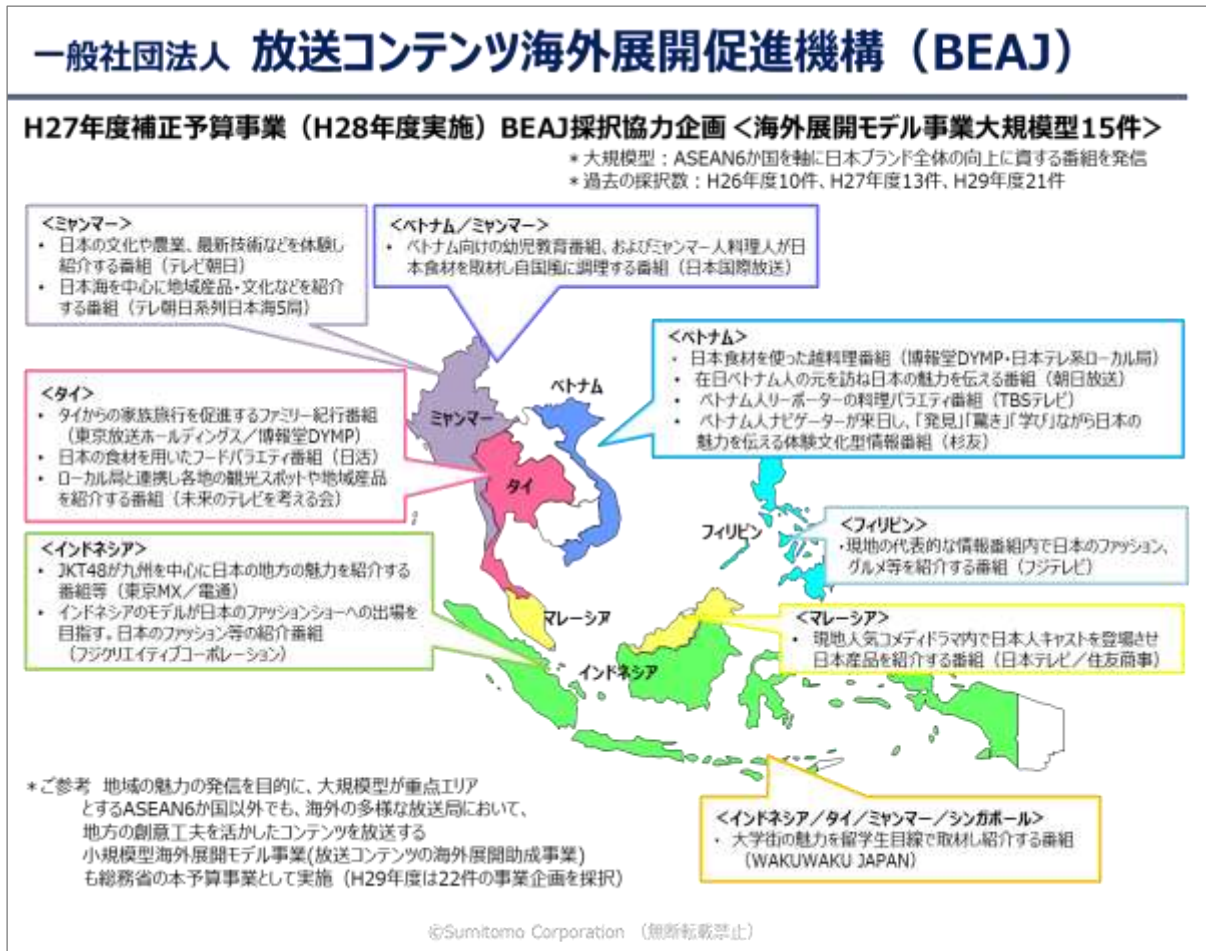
一般社団法人 放送コンテンツ海外展開促進機構（BEAJ）

H27年度補正予算事業（H28年度実施）BEAJ採択協力企画＜海外展開モデル事業大規模型15件＞

＊大規模型：ASEAN6か国を軸に日本ブランド全体の向上に資する番組を発信
＊過去の採択数：H26年度10件、H27年度13件、H29年度21件

<ミャンマー>
・日本の文化や農業、最新技術などを体験し紹介する番組（テレビ朝日）
・日本海を中心に地域産品・文化などを紹介する番組（テレ朝日系列日本海5局）

<ベトナム／ミャンマー>
・ベトナム向けの幼児教育番組、およびミャンマー人料理人が日本食材を取材し自国風に調理する番組（日本国際放送）

<ベトナム>
・日本食材を使った越料理番組（博報堂DYMP・日本テレ系ローカル局）
・在日ベトナム人の元を訪ね日本の魅力を伝える番組（朝日放送）
・ベトナム人リーポーターの料理バラエティ番組（TBSテレビ）
・ベトナム人ナビゲーターが来日し、「発見」「驚き」「学び」ながら日本の魅力を伝える体験文化型情報番組（杉友）

<タイ>
・タイからの家族旅行を促進するファミリー紀行番組（東京放送ホールディングス／博報堂DYMP）
・日本の食材を用いたフードバラエティ番組（日活）
・ローカル局と連携し各地の観光スポットや地域産品を紹介する番組（未来のテレビを考える会）

ミャンマー
ベトナム
タイ
フィリピン
マレーシア
インドネシア

<フィリピン>
・現地の代表的な情報番組内で日本のファッション、グルメ等を紹介する番組（フジテレビ）

<インドネシア>
・JKT48が九州を中心に日本の地方の魅力を紹介する番組等（東京MX／電通）
・インドネシアのモデルが日本のファッションショーへの出場を目指す。日本のファッション等の紹介番組（フジクリエイティブコーポレーション）

<マレーシア>
・現地人気コメディドラマ内で日本人キャストを登場させ日本産品を紹介する番組（日本テレビ／住友商事）

＊ご参考 地域の魅力の発信を目的に、大規模型が重点エリアとするASEAN6か国以外でも、海外の多様な放送局において、地方の創意工夫を活かしたコンテンツを放送する小規模型海外展開モデル事業（放送コンテンツの海外展開助成事業）も総務省の本予算事業として実施（H29年度は22件の事業企画を採択）

<インドネシア／タイ／ミャンマー／シンガポール>
・大学街の魅力を留学生目線で取材し紹介する番組（WAKUWAKU JAPAN）

©Sumitomo Corporation （無断転載禁止）